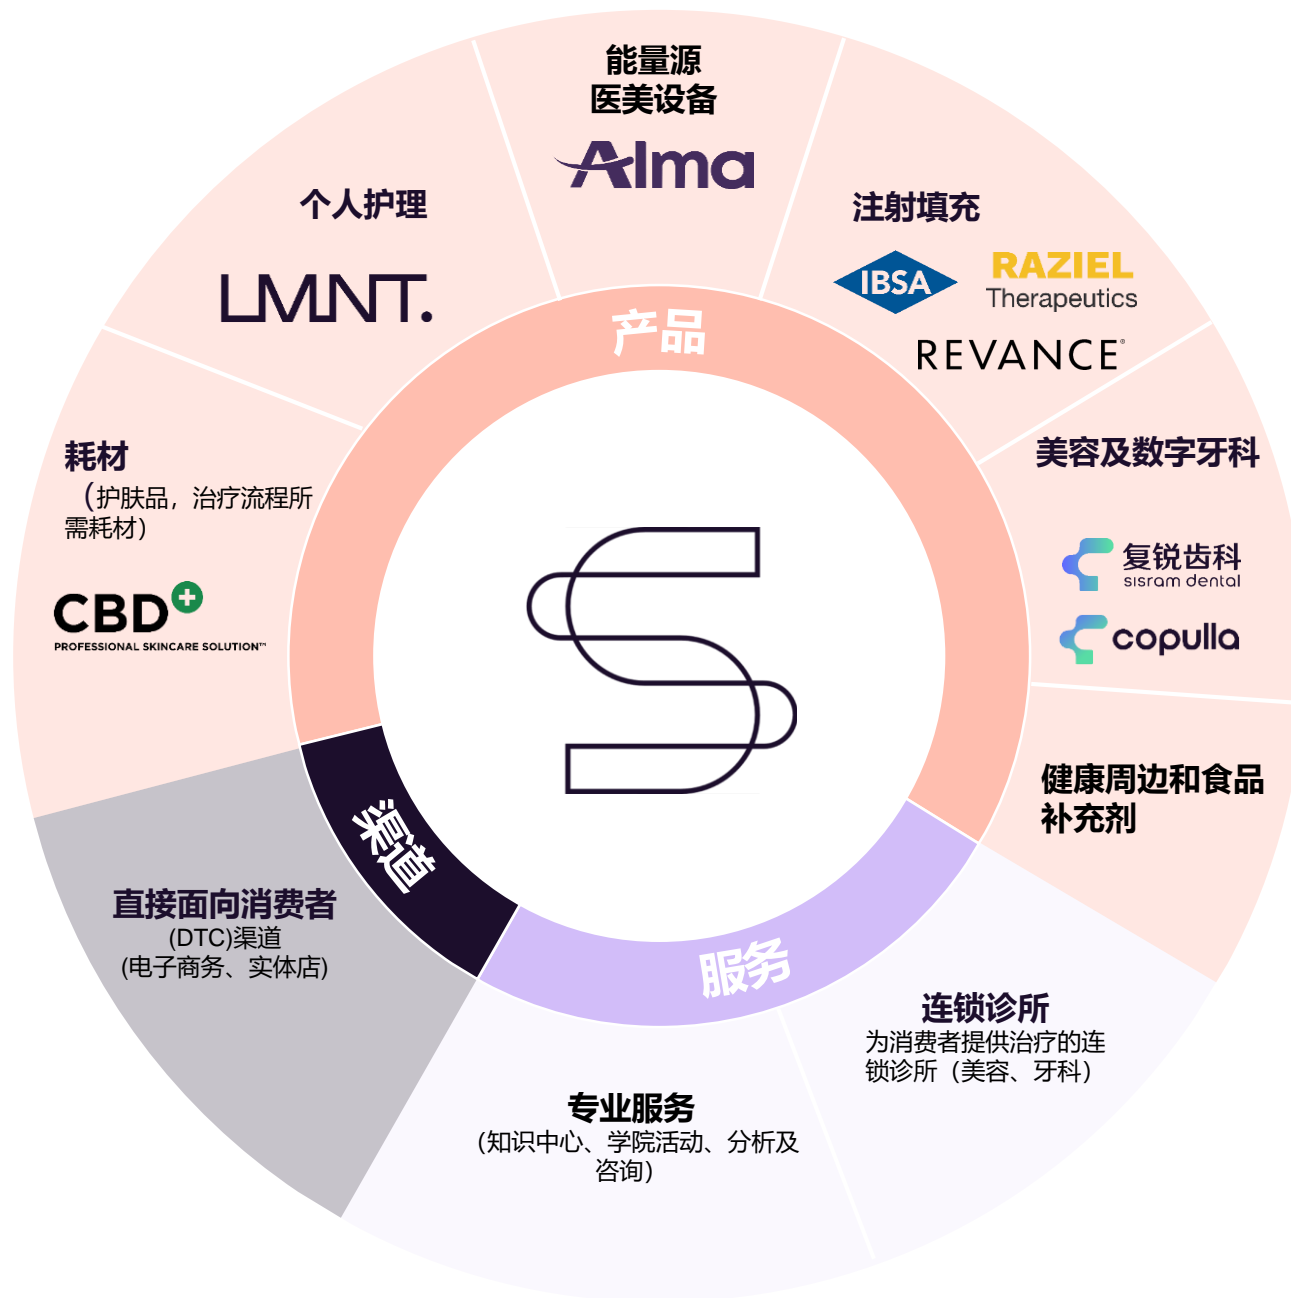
能量源
医美设备

Alma

个人护理

LMNT.

注射填充

IBSA

RAZIEL
Therapeutics

REVANCE

产品

美容及数字牙科

复锐齿科
sisram dental

copulla

耗材
（护肤品，治疗流程所需耗材）

CBD
PROFESSIONAL SKINCARE SOLUTION™

健康周边和食品补充剂

渠道

直接面向消费者
(DTC)渠道
(电子商务、实体店)

服务

连锁诊所
为消费者提供治疗的连锁诊所（美容、牙科）

专业服务
(知识中心、学院活动、分析及咨询)